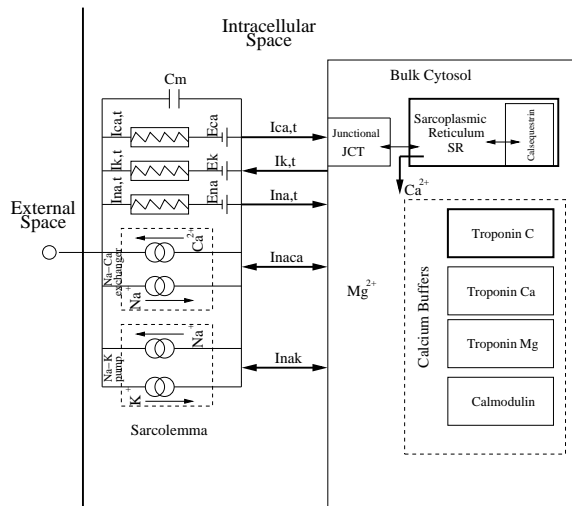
Intracellular Space

Bulk Cytosol

Cm

Ica,t

Eca

Ica,t

Ik,t

Ek

Ik,t

Ina,t

Ena

Ina,t

Junctional JCT

Sarcoplasmic Reticulum SR

Calsequestrin

$Ca^{2+}$

External Space

Na−Ca exchanger

$Ca^{2+}$

$Na^{+}$

Inaca

$Mg^{2+}$

Troponin C

Troponin Ca

Troponin Mg

Calmodulin

Calcium Buffers

Na−K pump

$Na^{+}$

$K^{+}$

Inak

Sarcolemma